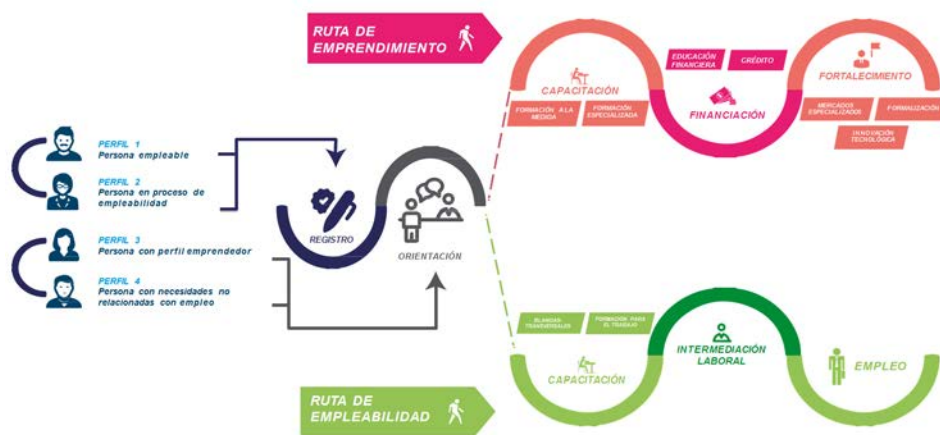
RUTA DE EMPRENDIMIENTO

CAPACITACIÓN

FORMACIÓN A LA MEDIDA

FORMACIÓN ESPECIALIZADA

EDUCACIÓN FINANCIERA

CRÉDITO

FINANCIACIÓN

FORTALECIMIENTO

MERCADOS ESPECIALIZADOS

FORMALIZACIÓN

INNOVACIÓN TECNOLÓGICA

PERFIL 1
Persona empleable

PERFIL 2
Persona en proceso de empleabilidad

PERFIL 3
Persona con perfil emprendedor

PERFIL 4
Persona con necesidades no relacionadas con empleo

REGISTRO

ORIENTACIÓN

BLANDAS TRANSVERSALES

FORMACIÓN PARA EL TRABAJO

CAPACITACIÓN

INTERMEDIACIÓN LABORAL

EMPLEO

RUTA DE EMPLEABILIDAD